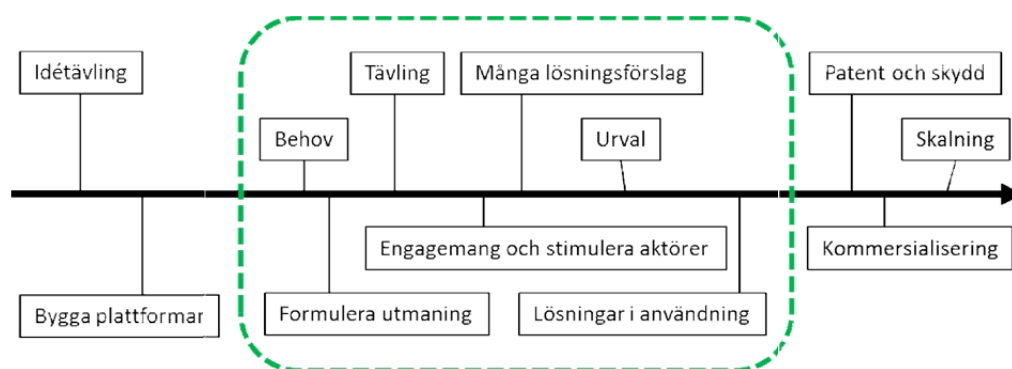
Idétävling

Tävling

Många lösningsförslag

Patent och skydd

Behov

Urval

Skalning

Engagemang och stimulera aktörer

Kommersialisering

Bygga plattformar

Formulera utmaning

Lösningar i användning